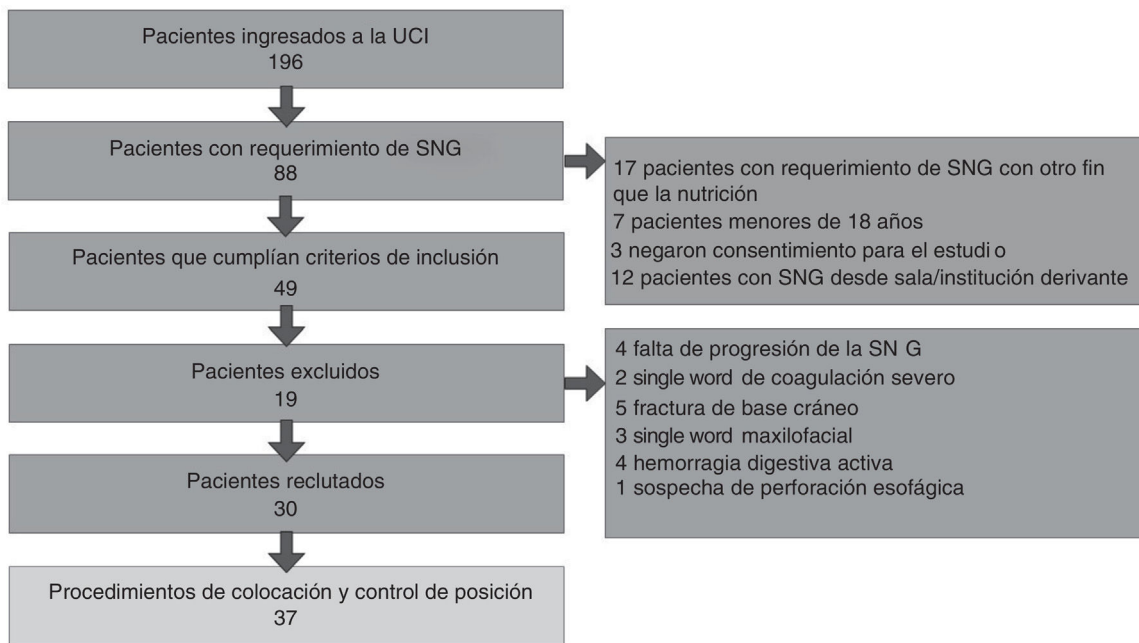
Pacientes ingresados a la UCI
196

Pacientes con requerimiento de SNG
88

17 pacientes con requerimiento de SNG con otro fin que la nutrición
7 pacientes menores de 18 años
3 negaron consentimiento para el estudi o
12 pacientes con SNG desde sala/institución derivante

Pacientes que cumplían criterios de inclusión
49

Pacientes excluidos
19

4 falta de progresión de la SN G
2 single word de coagulación severo
5 fractura de base cráneo
3 single word maxilofacial
4 hemorragia digestiva activa
1 sospecha de perforación esofágica

Pacientes reclutados
30

Procedimientos de colocación y control de posición
37